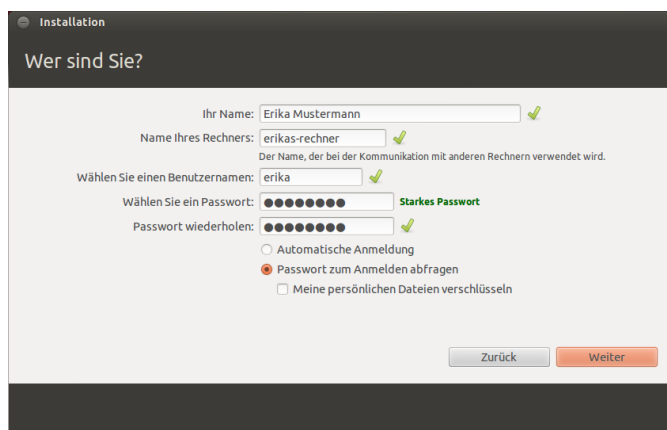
Installation

Wer sind Sie?

Ihr Name: Erika Mustermann

Name Ihres Rechners: erikas-rechner

Der Name, der bei der Kommunikation mit anderen Rechnern verwendet wird.

Wählen Sie einen Benutzernamen: erika

Wählen Sie ein Passwort: ●●●●●●●● Starkes Passwort

Passwort wiederholen: ●●●●●●●●

Automatische Anmeldung

Passwort zum Anmelden abfragen

Meine persönlichen Dateien verschlüsseln

Zurück

Weiter